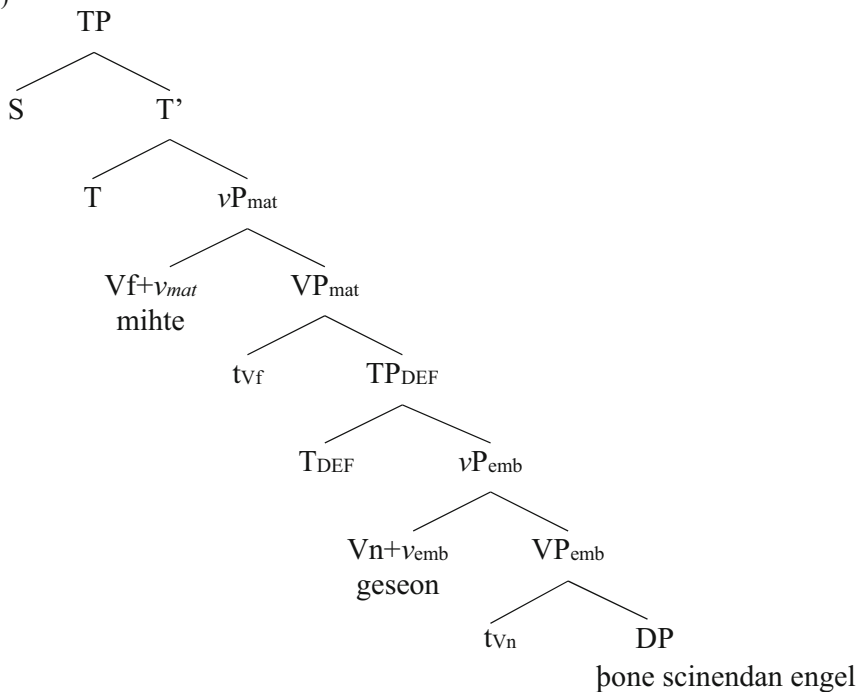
)

TP

S

T'

T

$v\text{P}_{\text{mat}}$

$\text{Vf}+v_{mat}$

mihte

$\text{VP}_{\text{mat}}$

$t_{\text{Vf}}$

$\text{TP}_{\text{DEF}}$

$\text{T}_{\text{DEF}}$

$v\text{P}_{\text{emb}}$

$\text{Vn}+v_{\text{emb}}$

geseon

$\text{VP}_{\text{emb}}$

$t_{\text{Vn}}$

DP

þone scinendan engel